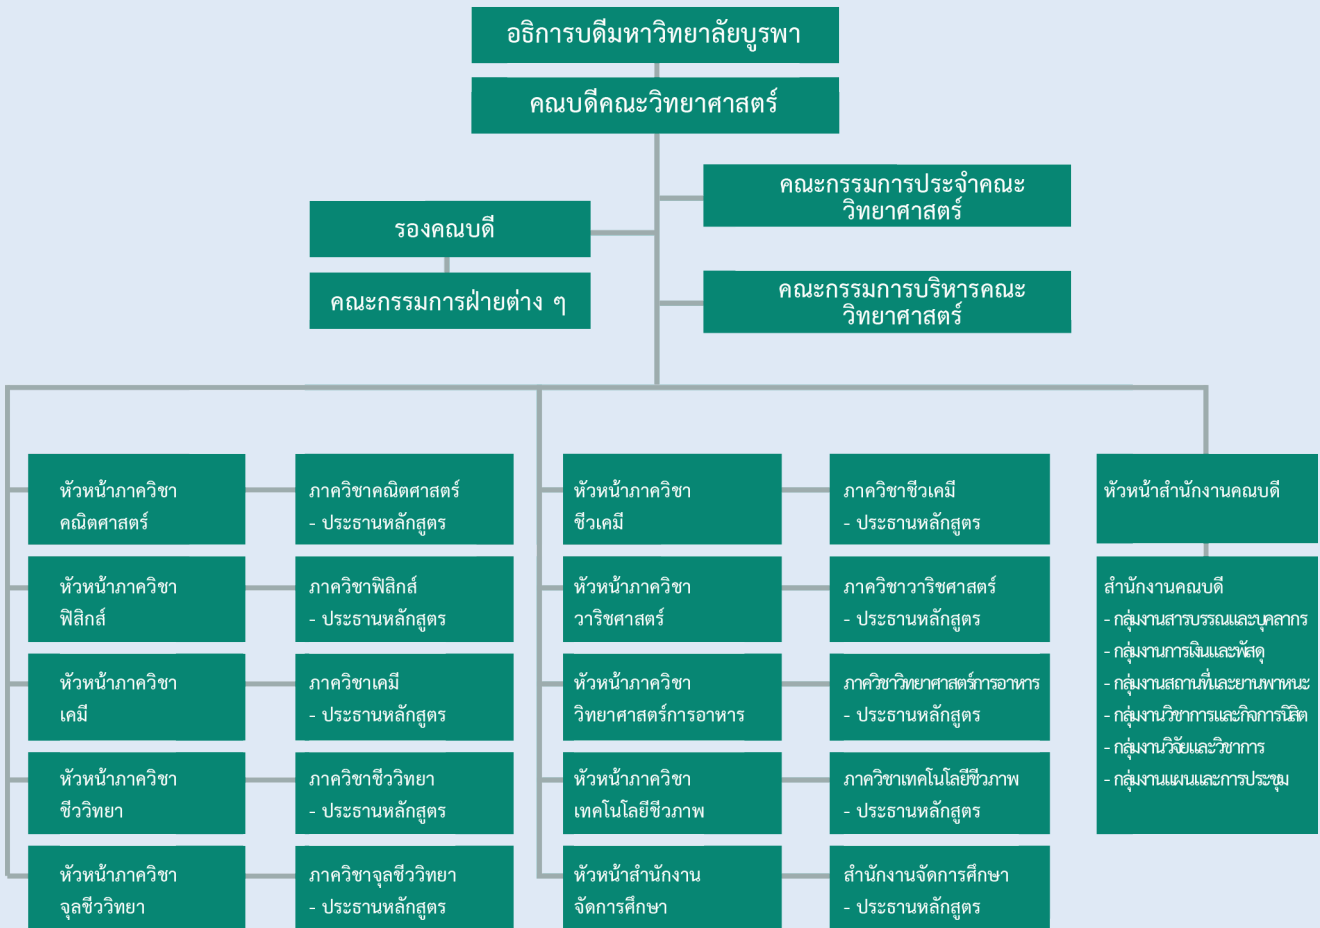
อธิการบดีมหาวิทยาลัยบูรพา

คณบดีคณะวิทยาศาสตร์

คณะกรรมการประจำคณะวิทยาศาสตร์

รองคณบดี

คณะกรรมการฝ่ายต่าง ๆ

คณะกรรมการบริหารคณะวิทยาศาสตร์

หัวหน้าภาควิชาคณิตศาสตร์

ภาควิชาคณิตศาสตร์
- ประธานหลักสูตร

หัวหน้าภาควิชาฟิสิกส์

ภาควิชาฟิสิกส์
- ประธานหลักสูตร

หัวหน้าภาควิชาเคมี

ภาควิชาเคมี
- ประธานหลักสูตร

หัวหน้าภาควิชาชีววิทยา

ภาควิชาชีววิทยา
- ประธานหลักสูตร

หัวหน้าภาควิชาจุลชีววิทยา

ภาควิชาจุลชีววิทยา
- ประธานหลักสูตร

หัวหน้าภาควิชาชีวเคมี

ภาควิชาชีวเคมี
- ประธานหลักสูตร

หัวหน้าภาควิชาวาริชศาสตร์

ภาควิชาวาริชศาสตร์
- ประธานหลักสูตร

หัวหน้าภาควิชาวิทยาศาสตร์การอาหาร

ภาควิชาวิทยาศาสตร์การอาหาร
- ประธานหลักสูตร

หัวหน้าภาควิชาเทคโนโลยีชีวภาพ

ภาควิชาเทคโนโลยีชีวภาพ
- ประธานหลักสูตร

หัวหน้าสำนักงานจัดการศึกษา

สำนักงานจัดการศึกษา
- ประธานหลักสูตร

หัวหน้าสำนักงานคณบดี

สำนักงานคณบดี
- กลุ่มงานสารบรรณและบุคลากร
- กลุ่มงานการเงินและพัสดุ
- กลุ่มงานสถานที่และยานพาหนะ
- กลุ่มงานวิชาการและกิจการนิสิต
- กลุ่มงานวิจัยและวิชาการ
- กลุ่มงานแผนและการประชุม